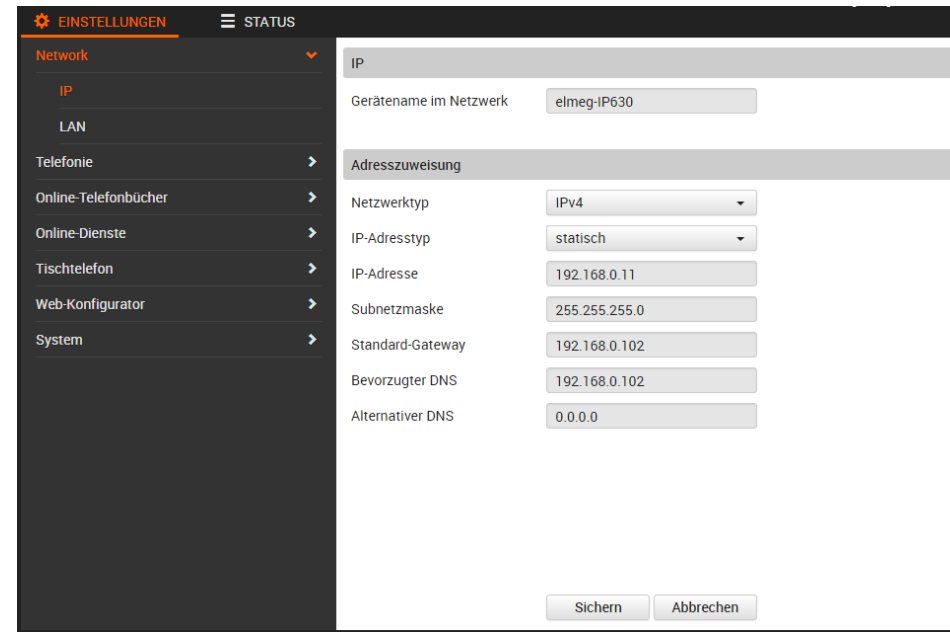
EINSTELLUNGEN
STATUS

Network
IP
LAN
Telefonie
Online-Telefonbücher
Online-Dienste
Tischtelefon
Web-Konfigurator
System

IP
Gerätename im Netzwerk elmeg-IP630

Adresszuweisung
Netzwerktyp IPv4
IP-Adresstyp statisch
IP-Adresse 192.168.0.11
Subnetzmaske 255.255.255.0
Standard-Gateway 192.168.0.102
Bevorzugter DNS 192.168.0.102
Alternativer DNS 0.0.0.0

Sichern
Abbrechen